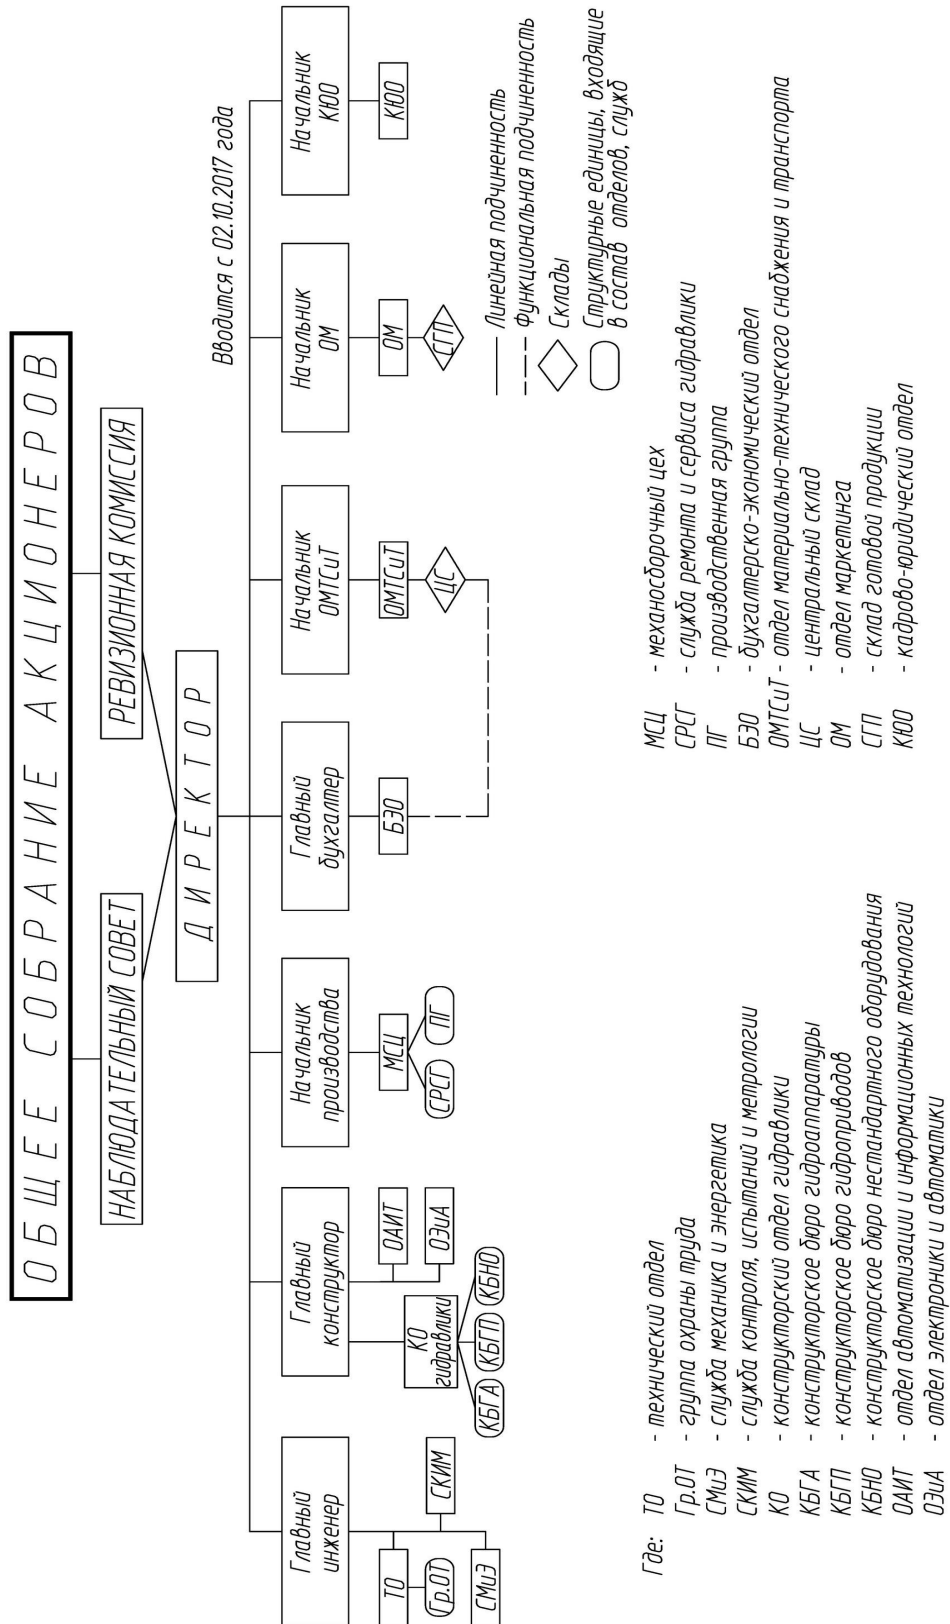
ОБЩЕЕ СОБРАНИЕ АКЦИОНЕРОВ

НАБЛЮДАТЕЛЬНЫЙ СОВЕТ

РЕВИЗИОННАЯ КОМИССИЯ

ДИРЕКТОР

Вводится с 02.10.2017 года

Главный инженер

ТО

Гр.ОТ

СМиЭ

СКИМ

Главный конструктор

КО гидравлики

КБГА

КБГП

КБНО

ОАИТ

ОЭиА

Начальник производства

МСЦ

СРСГ

ПГ

Главный бухгалтер

БЭО

Начальник ОМТСиТ

ОМТСиТ

ЦС

Начальник ОМ

ОМ

СГП

Начальник КЮО

КЮО

Линейная подчиненность
Функциональная подчиненность
Склады
Структурные единицы, входящие в состав отделов, служб

Где: ТО - технический отдел
Гр.ОТ - группа охраны труда
СМиЭ - служба механика и энергетика
СКИМ - служба контроля, испытаний и метрологии
КО - конструкторский отдел гидравлики
КБГА - конструкторское бюро гидроаппаратуры
КБГП - конструкторское бюро гидроприводов
КБНО - конструкторское бюро нестандартного оборудования
ОАИТ - отдел автоматизации и информационных технологий
ОЭиА - отдел электроники и автоматики

МСЦ - механосборочный цех
СРСГ - служба ремонта и сервиса гидравлики
ПГ - производственная группа
БЭО - бухгалтерско-экономический отдел
ОМТСиТ - отдел материально-технического снабжения и транспорта
ЦС - центральный склад
ОМ - отдел маркетинга
СГП - склад готовой продукции
КЮО - кадрово-юридический отдел